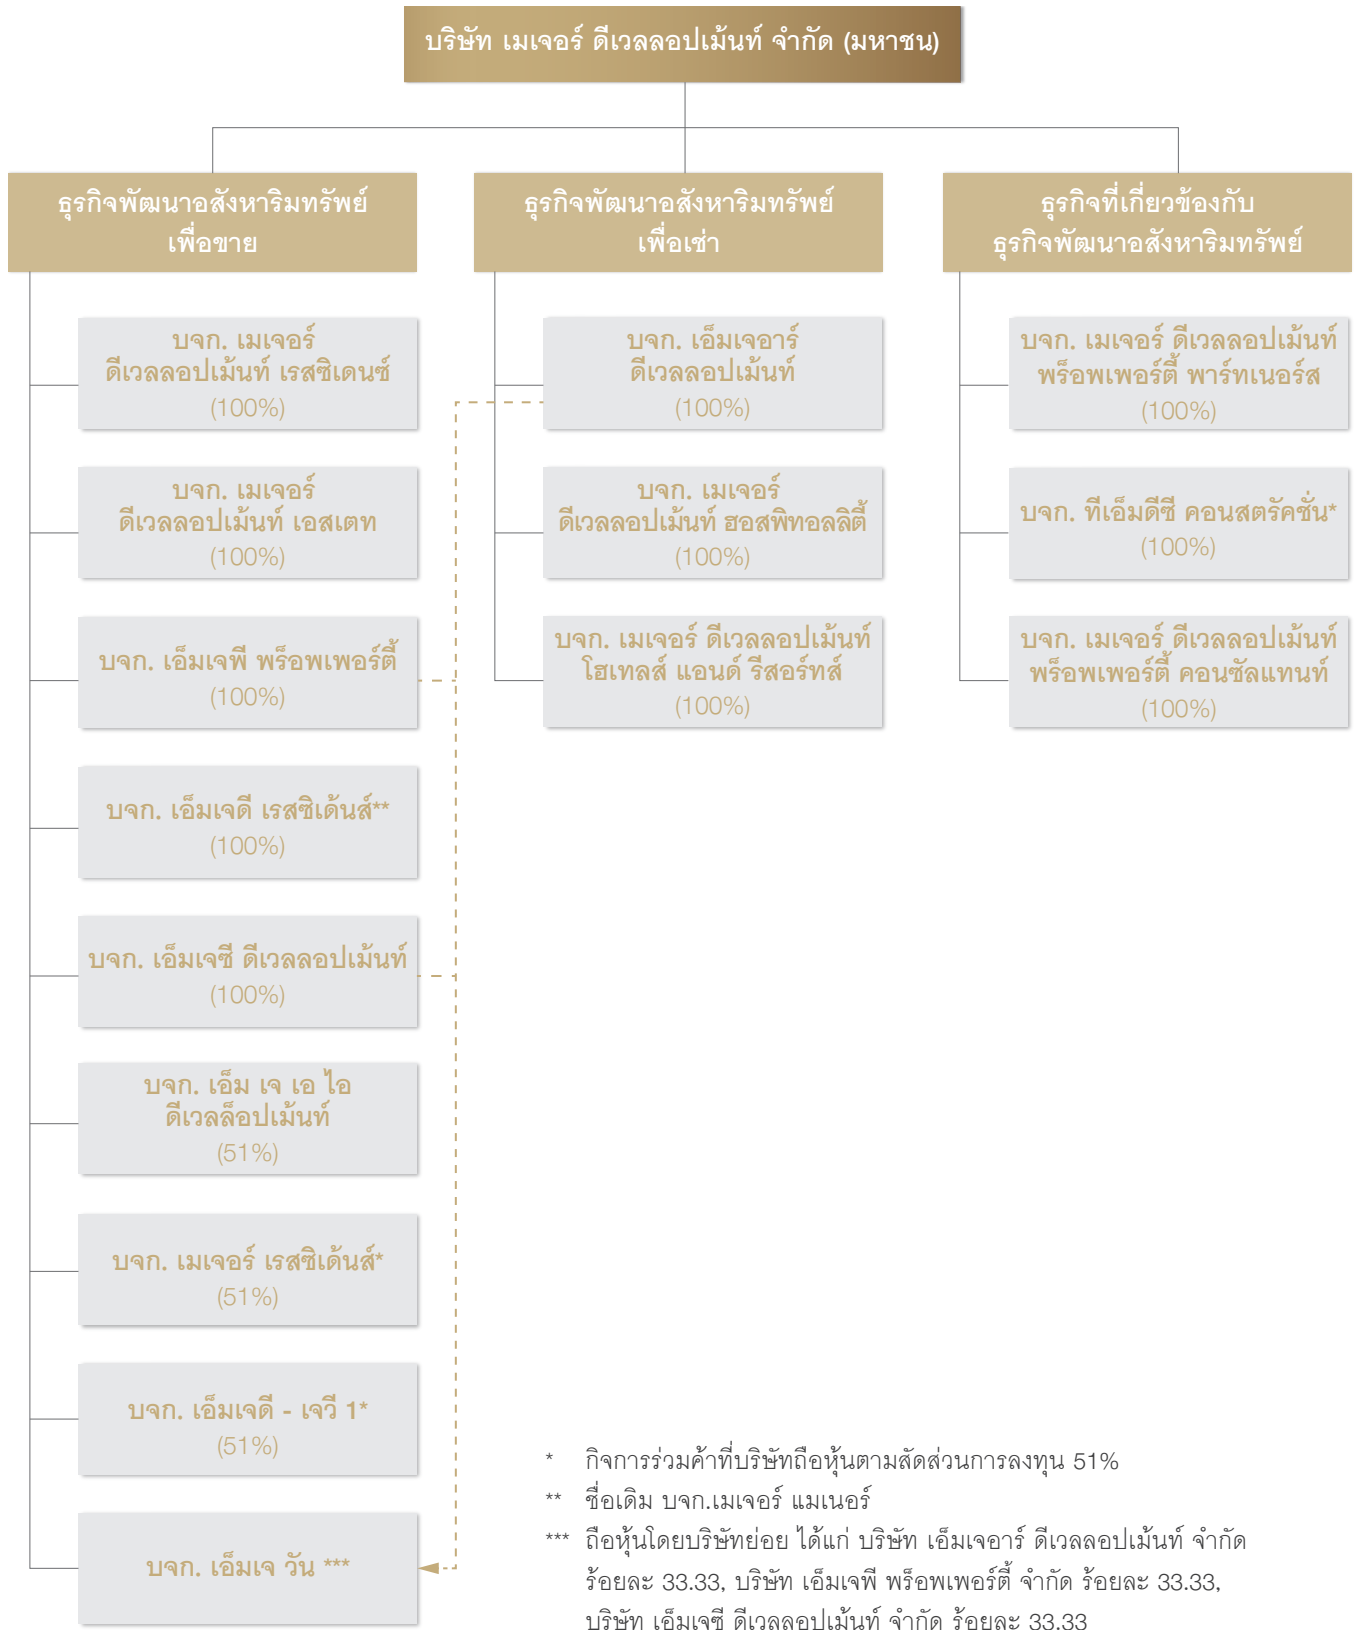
บริษัท เมเจอร์ ดีเวลลอปเม้นท์ จำกัด (มหาชน)

ธุรกิจพัฒนาอสังหาริมทรัพย์เพื่อขาย

บจก. เมเจอร์ ดีเวลลอปเม้นท์ เรสซิเดนซ์ (100%)

บจก. เมเจอร์ ดีเวลลอปเม้นท์ เอสเตท (100%)

บจก. เอ็มเจพี พร็อพเพอร์ตี้ (100%)

บจก. เอ็มเจดี เรสซิเด้นส์** (100%)

บจก. เอ็มเจซี ดีเวลลอปเม้นท์ (100%)

บจก. เอ็ม เจ เอ ไอ ดีเวลล็อปเม้นท์ (51%)

บจก. เมเจอร์ เรสซิเด้นส์* (51%)

บจก. เอ็มเจดี - เจวี 1* (51%)

บจก. เอ็มเจ วัน ***

ธุรกิจพัฒนาอสังหาริมทรัพย์เพื่อเช่า

บจก. เอ็มเจอาร์ ดีเวลลอปเม้นท์ (100%)

บจก. เมเจอร์ ดีเวลลอปเม้นท์ ฮอสพิทอลลิตี้ (100%)

บจก. เมเจอร์ ดีเวลลอปเม้นท์ โฮเทลส์ แอนด์ รีสอร์ทส์ (100%)

ธุรกิจที่เกี่ยวข้องกับธุรกิจพัฒนาอสังหาริมทรัพย์

บจก. เมเจอร์ ดีเวลลอปเม้นท์ พร็อพเพอร์ตี้ พาร์ทเนอร์ส (100%)

บจก. ทีเอ็มดีซี คอนสตรัคชั่น* (100%)

บจก. เมเจอร์ ดีเวลลอปเม้นท์ พร็อพเพอร์ตี้ คอนซัลแทนท์ (100%)

* กิจการร่วมค้าที่บริษัทถือหุ้นตามสัดส่วนการลงทุน 51%

** ชื่อเดิม บจก.เมเจอร์ แมเนอร์

*** ถือหุ้นโดยบริษัทย่อย ได้แก่ บริษัท เอ็มเจอาร์ ดีเวลลอปเม้นท์ จำกัด ร้อยละ 33.33, บริษัท เอ็มเจพี พร็อพเพอร์ตี้ จำกัด ร้อยละ 33.33, บริษัท เอ็มเจซี ดีเวลลอปเม้นท์ จำกัด ร้อยละ 33.33